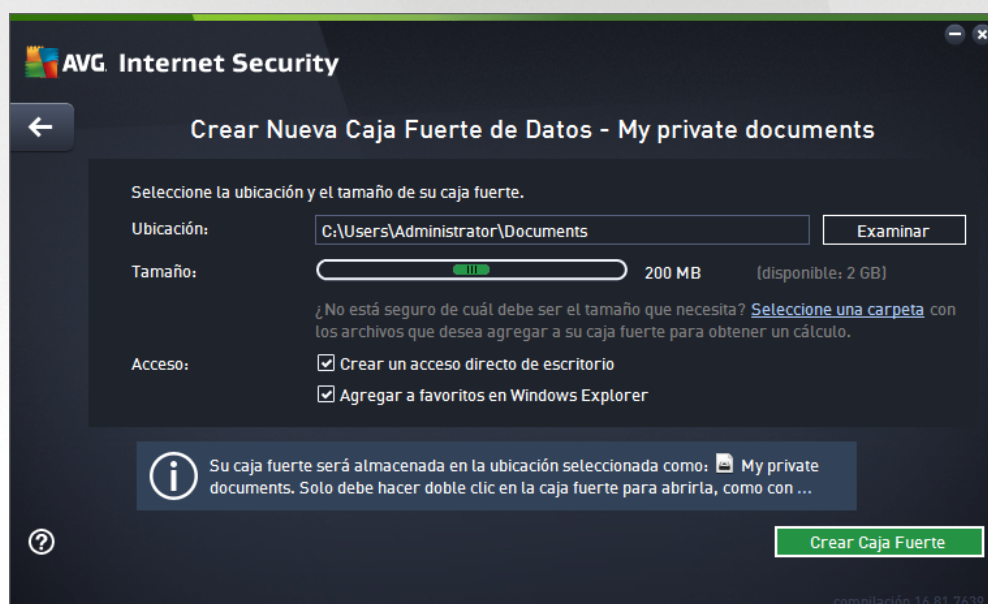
AVG. Internet Security

Crear Nueva Caja Fuerte de Datos - My private documents

Seleccione la ubicación y el tamaño de su caja fuerte.

Ubicación: C:\Users\Administrator\Documents Examinar

Tamaño: 200 MB (disponible: 2 GB)

¿No está seguro de cuál debe ser el tamaño que necesita? Seleccione una carpeta con los archivos que desea agregar a su caja fuerte para obtener un cálculo.

Acceso: Crear un acceso directo de escritorio

Agregar a favoritos en Windows Explorer

Su caja fuerte será almacenada en la ubicación seleccionada como: My private documents. Solo debe hacer doble clic en la caja fuerte para abrirla, como con ...

Crear Caja Fuerte

compilación 16.81.7639